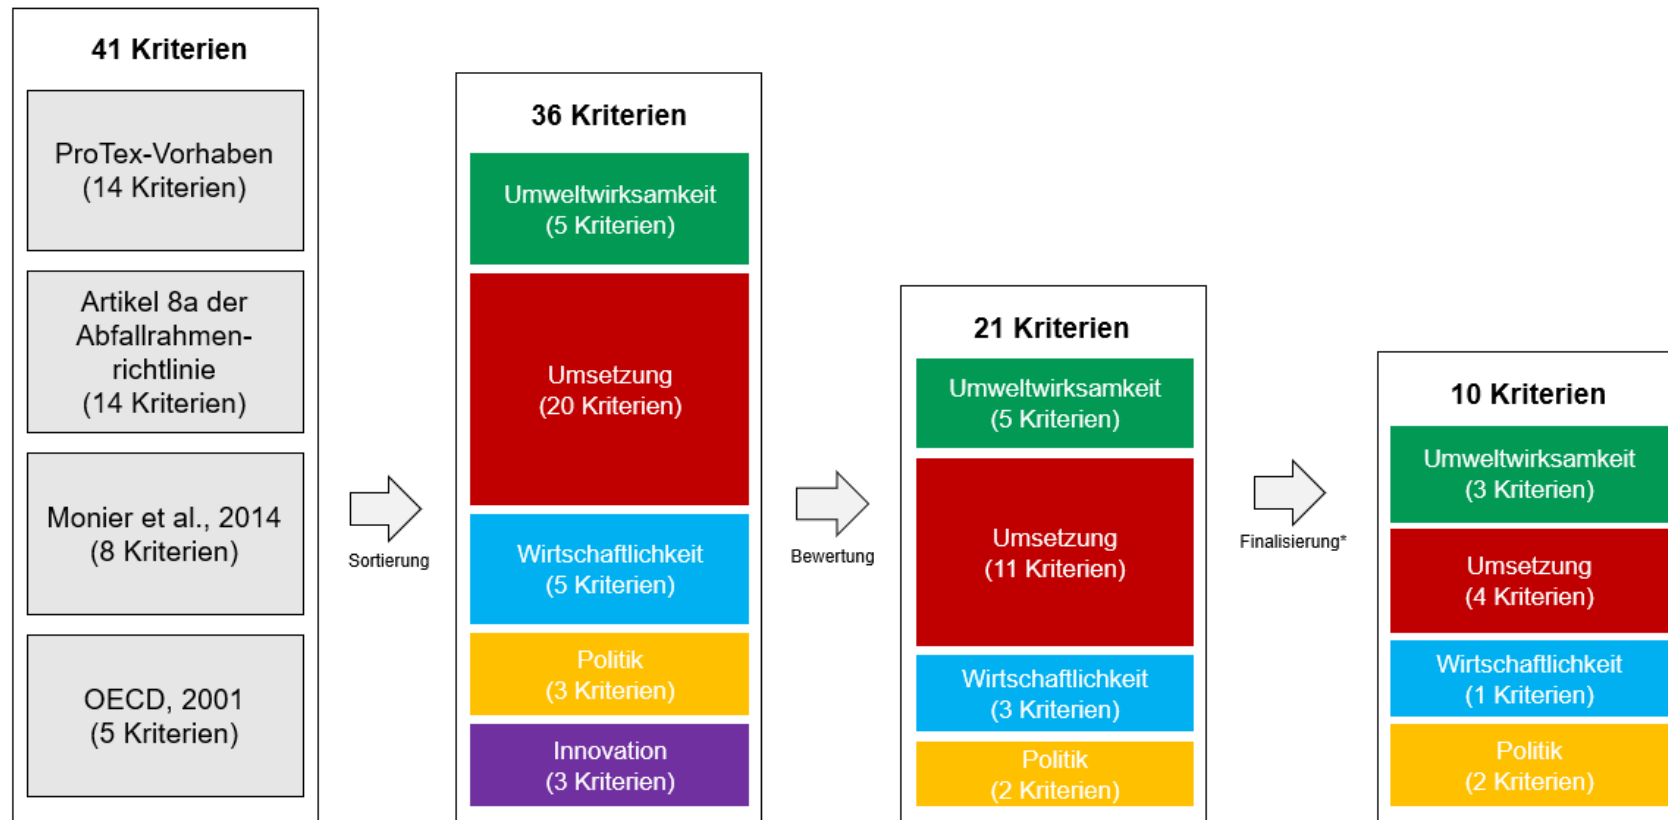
41 Kriterien

ProTex-Vorhaben
(14 Kriterien)

Artikel 8a der Abfallrahmenrichtlinie
(14 Kriterien)

Monier et al., 2014
(8 Kriterien)

OECD, 2001
(5 Kriterien)

Sortierung

36 Kriterien

Umweltwirksamkeit
(5 Kriterien)

Umsetzung
(20 Kriterien)

Wirtschaftlichkeit
(5 Kriterien)

Politik
(3 Kriterien)

Innovation
(3 Kriterien)

Bewertung

21 Kriterien

Umweltwirksamkeit
(5 Kriterien)

Umsetzung
(11 Kriterien)

Wirtschaftlichkeit
(3 Kriterien)

Politik
(2 Kriterien)

Finalisierung*

10 Kriterien

Umweltwirksamkeit
(3 Kriterien)

Umsetzung
(4 Kriterien)

Wirtschaftlichkeit
(1 Kriterien)

Politik
(2 Kriterien)